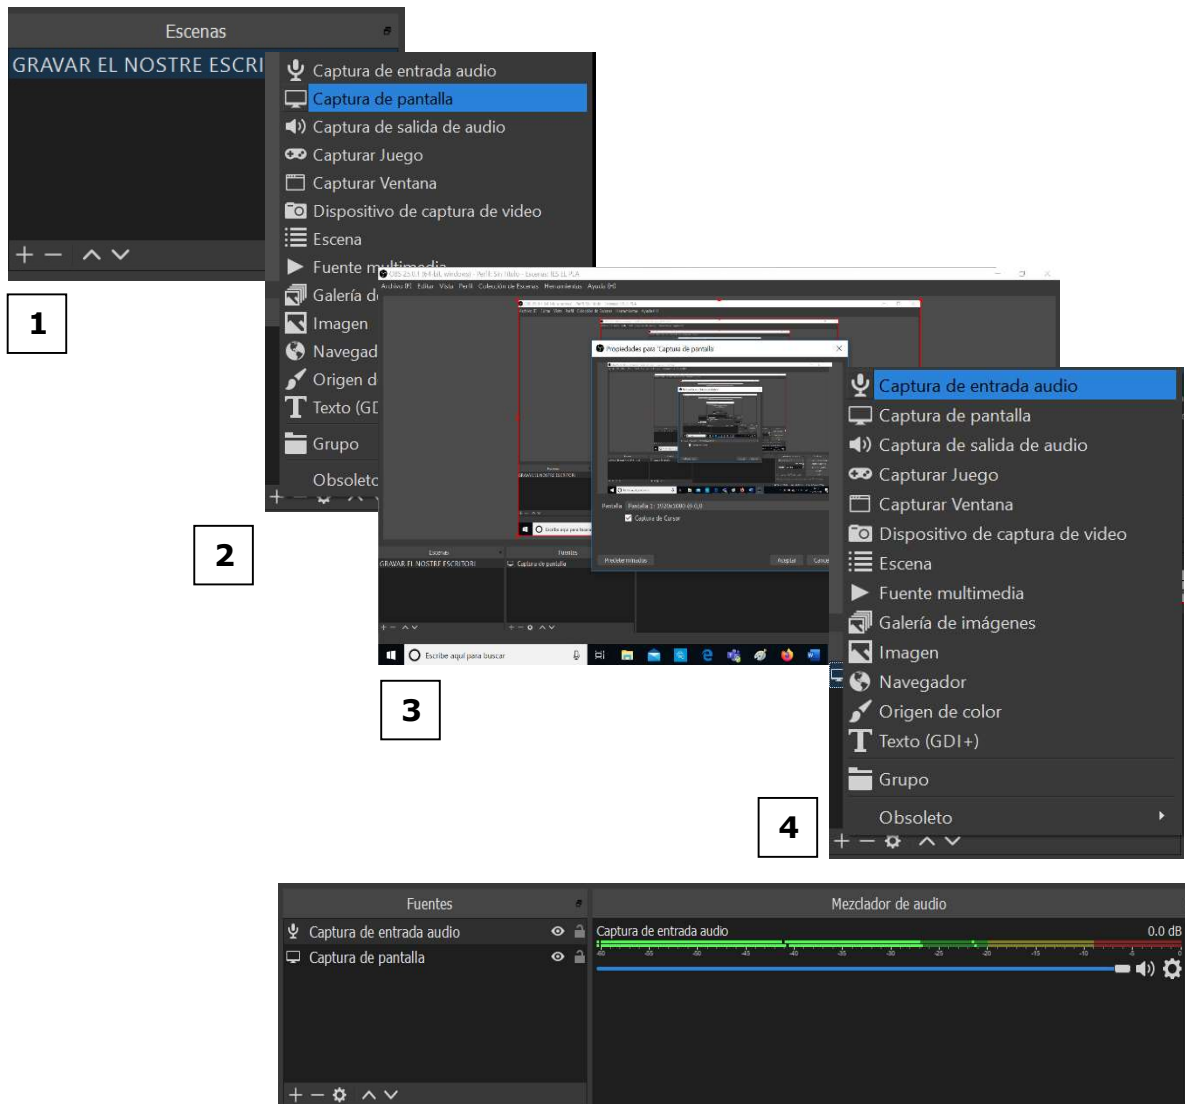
Escenas
GRAVAR EL NOSTRE ESCRI
+ − ∧ ∨

1

Captura de entrada audio
Captura de pantalla
Captura de salida de audio
Capturar Juego
Capturar Ventana
Dispositivo de captura de video
Escena
Fuente multimedia
Galería d
Imagen
Navegad
Origen d
Texto (GI
Grupo
Obsolete

2

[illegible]
Propiedades para 'Captura de pantalla'
Pantalla
Captura de Cursor
Escenas
Fuentes
GRAVAR EL NOSTRE ESCRITORI
Captura de pantalla
Escribe aquí para buscar

3

Captura de entrada audio
Captura de pantalla
Captura de salida de audio
Capturar Juego
Capturar Ventana
Dispositivo de captura de video
Escena
Fuente multimedia
Galería de imágenes
Imagen
Navegador
Origen de color
Texto (GDI+)
Grupo
Obsoleto

4

Fuentes
Captura de entrada audio
Captura de pantalla
Mezclador de audio
Captura de entrada audio
0.0 dB
-60 -55 -50 -45 -40 -35 -30 -25 -20 -15 -10 -5 0